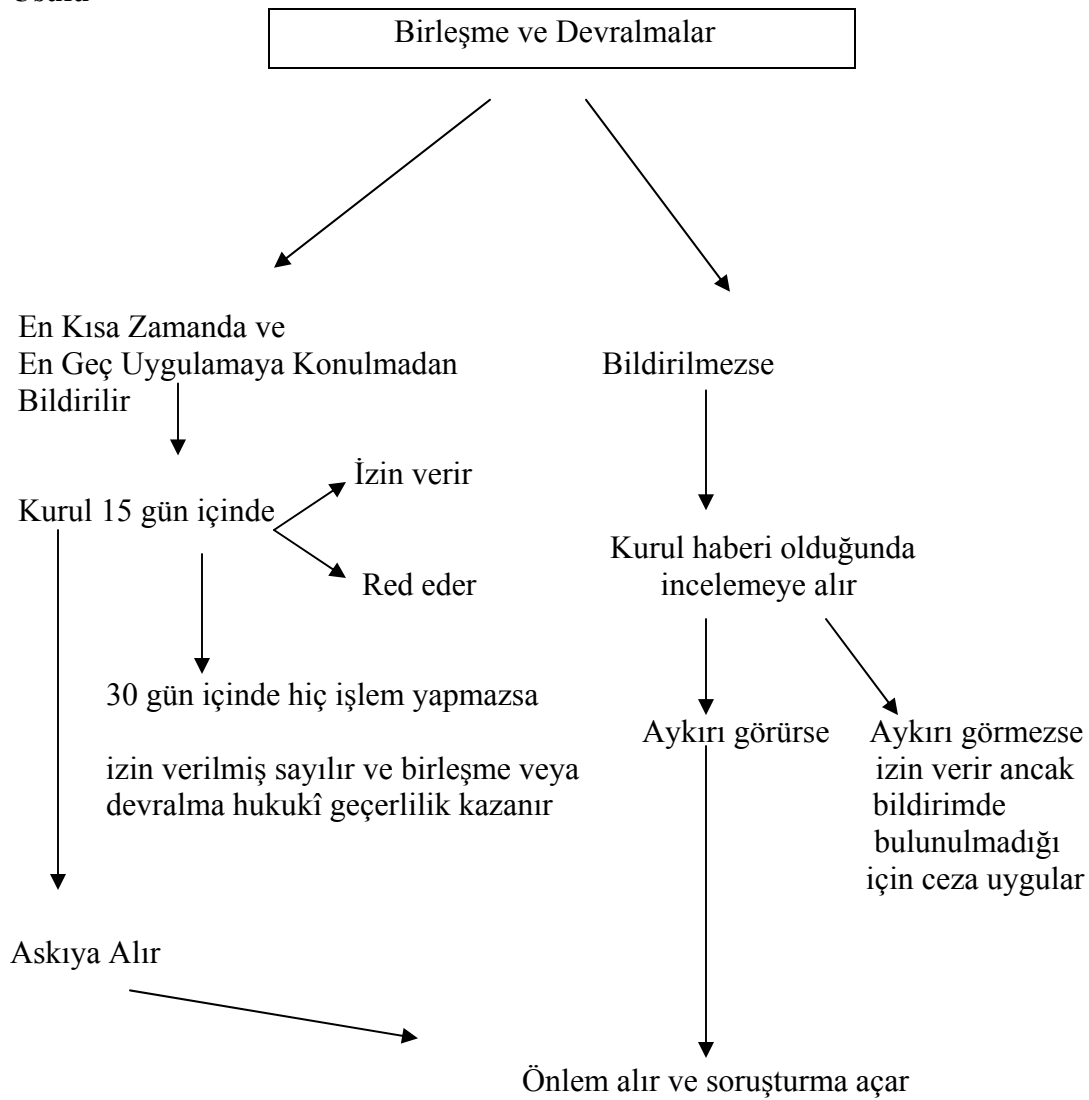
Usulü

Birleşme ve Devralmalar

En Kısa Zamanda ve En Geç Uygulamaya Konulmadan Bildirilir

Bildirilmezse

Kurul 15 gün içinde

İzin verir

Red eder

Kurul haberi olduğunda incelemeye alır

30 gün içinde hiç işlem yapmazsa

izin verilmiş sayılır ve birleşme veya devralma hukukî geçerlilik kazanır

Aykırı görürse

Aykırı görmezse izin verir ancak bildirimde bulunulmadığı için ceza uygular

Askıya Alır

Önlem alır ve soruşturma açar